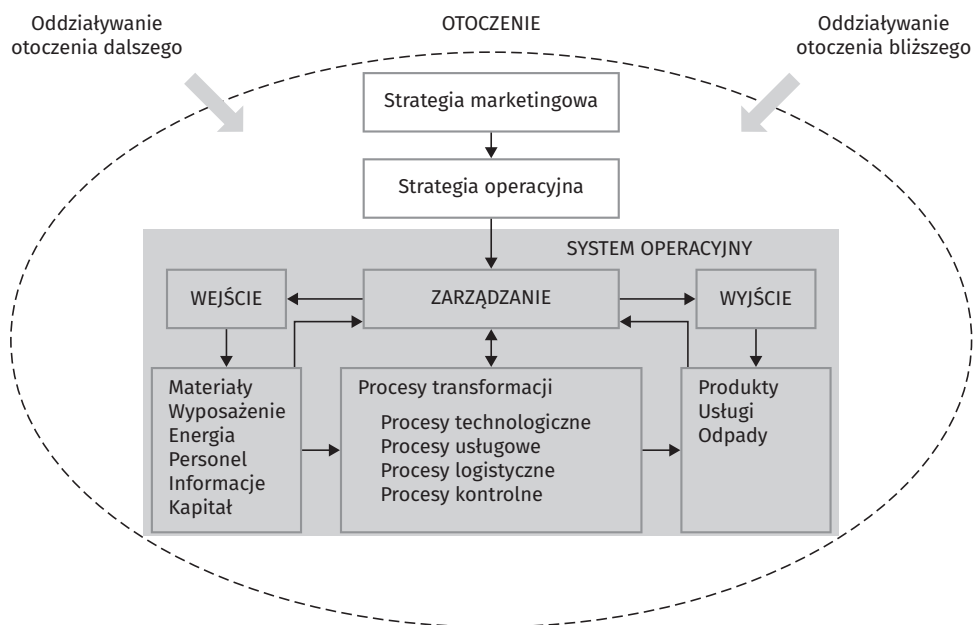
Oddziaływanie otoczenia dalszego

OTOCZENIE

Oddziaływanie otoczenia bliższego

Strategia marketingowa

Strategia operacyjna

SYSTEM OPERACYJNY

WEJŚCIE

ZARZĄDZANIE

WYJŚCIE

Materiały
Wyposażenie
Energia
Personel
Informacje
Kapitał

Procesy transformacji

Procesy technologiczne
Procesy usługowe
Procesy logistyczne
Procesy kontrolne

Produkty
Usługi
Odpady